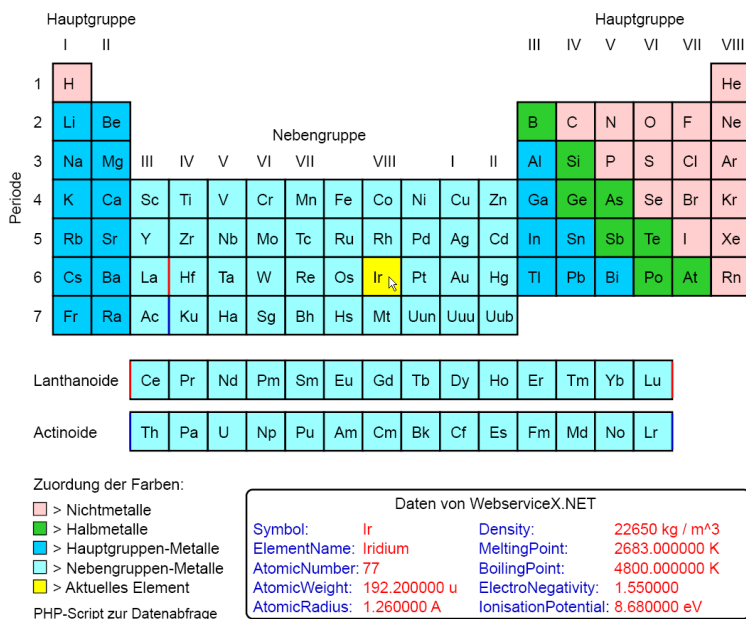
Hauptgruppe

I II

Hauptgruppe

III IV V VI VII VIII

Periode

| | I | II | III | IV | V | VI | VII | VIII | | | I | II | III | IV | V | VI | VII | VIII |
|---|---|---|---|---|---|---|---|---|---|---|---|---|---|---|---|---|---|---|
| 1 | H | | | | | | | | | | | | | | | | | He |
| 2 | Li | Be | | | | | | | | | | | B | C | N | O | F | Ne |
| 3 | Na | Mg | | | | | | | | | | | Al | Si | P | S | Cl | Ar |
| 4 | K | Ca | Sc | Ti | V | Cr | Mn | Fe | Co | Ni | Cu | Zn | Ga | Ge | As | Se | Br | Kr |
| 5 | Rb | Sr | Y | Zr | Nb | Mo | Tc | Ru | Rh | Pd | Ag | Cd | In | Sn | Sb | Te | I | Xe |
| 6 | Cs | Ba | La | Hf | Ta | W | Re | Os | Ir | Pt | Au | Hg | Tl | Pb | Bi | Po | At | Rn |
| 7 | Fr | Ra | Ac | Ku | Ha | Sg | Bh | Hs | Mt | Uun | Uuu | Uub | | | | | | |

Nebengruppe

III IV V VI VII VIII I II

Lanthanoide: Ce Pr Nd Pm Sm Eu Gd Tb Dy Ho Er Tm Yb Lu

Actinoide: Th Pa U Np Pu Am Cm Bk Cf Es Fm Md No Lr

Zuordung der Farben:
> Nichtmetalle
> Halbmetalle
> Hauptgruppen-Metalle
> Nebengruppen-Metalle
> Aktuelles Element

PHP-Script zur Datenabfrage

Daten von WebserviceX.NET

| | | | |
|---|---|---|---|
| Symbol: | Ir | Density: | 22650 kg / m^3 |
| ElementName: | Iridium | MeltingPoint: | 2683.000000 K |
| AtomicNumber: | 77 | BoilingPoint: | 4800.000000 K |
| AtomicWeight: | 192.200000 u | ElectroNegativity: | 1.550000 |
| AtomicRadius: | 1.260000 A | IonisationPotential: | 8.680000 eV |